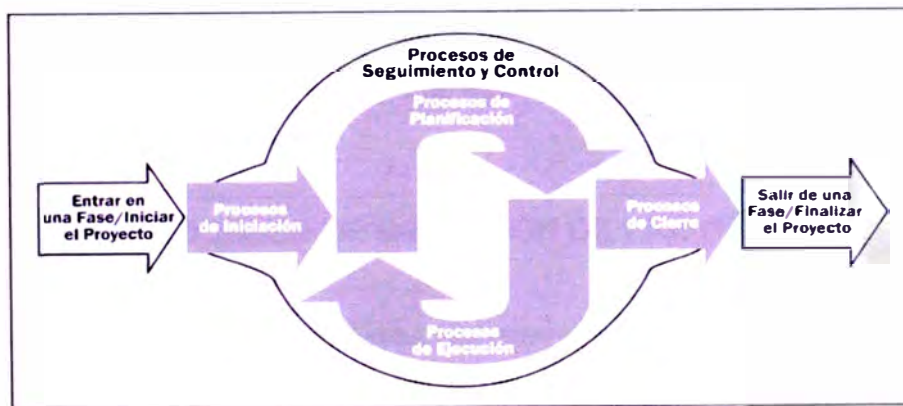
Procesos de Seguimiento y Control

Procesos de Planificación

Entrar en una Fase/Iniciar el Proyecto

Procesos de Iniciación

Procesos de Cierre

Salir de una Fase/Finalizar el Proyecto

Procesos de Ejecución